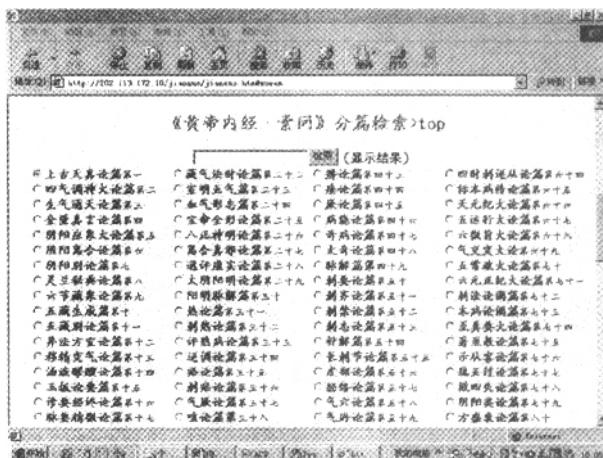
《黄帝内经·素问》分篇检索>top

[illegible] (显示结果)

上古天真论篇第一
四气调神大论篇第二
生气通天论篇第三
金匮真言论篇第四
阴阳应象大论篇第五
阴阳离合论篇第六
阴阳别论篇第七
灵兰秘典论篇第八
六节藏象论篇第九
五藏生成篇第十
五藏别论篇第十一
异法方宜论篇第十二
移精变气论篇第十三
汤液醪醴论篇第十四
玉版论要篇第十五
诊要经终论篇第十六
脉要精微论篇第十七

藏气法时论篇第二十二
宣明五气篇第二十三
血气形志篇第二十四
宝命全形论篇第二十五
八正神明论篇第二十六
离合真邪论篇第二十七
通评虚实论篇第二十八
太阴阳明论篇第二十九
阳明脉解篇第三十
热论篇第三十一
刺热篇第三十二
评热病论篇第三十三
逆调论篇第三十四
疟论篇第三十五
刺疟篇第三十六
气厥论篇第三十七
咳论篇第三十八

腹中论篇第四十
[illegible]论篇第四十一
风论篇第四十二
痹论篇第四十三
痿论篇第四十四
厥论篇第四十五
病能论篇第四十六
奇病论篇第四十七
大奇论篇第四十八
脉解篇第四十九
刺要论篇第五十
刺齐论篇第五十一
刺禁论篇第五十二
刺志论篇第五十三
针解篇第五十四
长刺节论篇第五十五
皮部论篇第五十六
经络论篇第五十七
气穴论篇第五十八
气府论篇第五十九

四时刺逆从论篇第六十四
标本病传论篇第六十五
天元纪大论篇第六十六
五运行大论篇第六十七
六微旨大论篇第六十八
气交变大论篇第六十九
五常政大论篇第七十
六元正纪大论篇第七十一
刺法论篇第七十二
本病论篇第七十三
至真要大论篇第七十四
著至教论篇第七十五
示从容论篇第七十六
疏五过论篇第七十七
徵四失论篇第七十八
阴阳类论篇第七十九
方盛衰论篇第八十